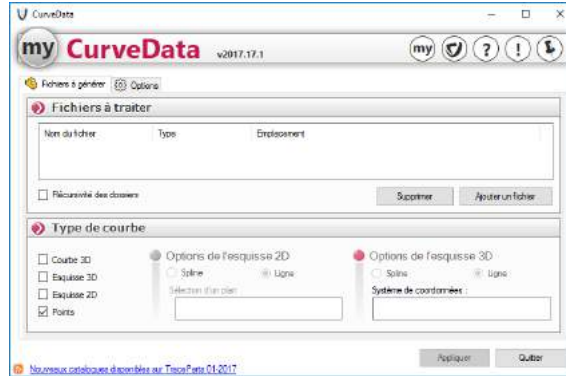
CurveData

my CurveData v2017.17.1

Fichiers à générer Options

Fichiers à traiter

| Nom du fichier | Type | Emplacement |
|---|---|---|

Récursivité des dossiers

Supprimer Ajouter un fichier

Type de courbe

Courbe 3D
Esquisse 3D
Esquisse 2D
Points

Options de l'esquisse 2D
Spline Ligne
Sélection d'un plan

Options de l'esquisse 3D
Spline Ligne
Système de coordonnées :

Nouveaux catalogues disponibles sur TraceParts 01-2017

Appliquer Quitter